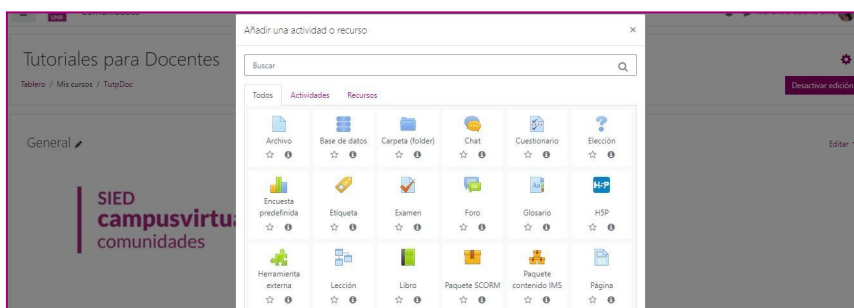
Comunidades

Tutoriales para Docentes

Tablero / Mis cursos / TutpDoc

Desactivar edición

General

Editar

SIED
campusvirtua
comunidades

Añadir una actividad o recurso

×

Buscar

Todos Actividades Recursos

| Archivo | Base de datos | Carpeta (folder) | Chat | Cuestionario | Elección |
|---|---|---|---|---|---|
| Encuesta predefinida | Etiqueta | Examen | Foro | Glosario | H5P |
| Herramienta externa | Lección | Libro | Paquete SCORM | Paquete contenido IMS | Página |